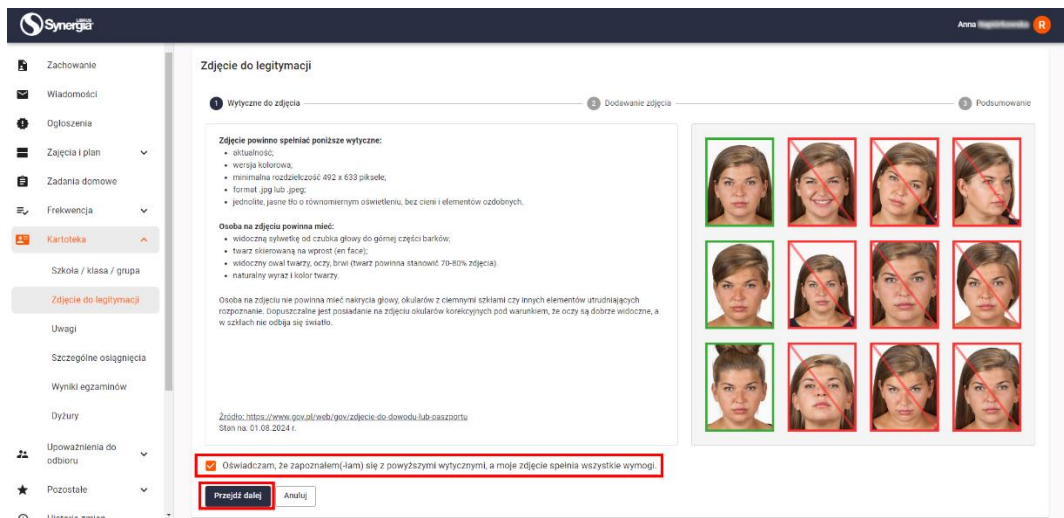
Synergia

Anna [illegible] R

Zachowanie
Wiadomości
Ogłoszenia
Zajęcia i plan
Zadania domowe
Frekwencja
Kartoteka
Szkoła / klasa / grupa
Zdjęcie do legitymacji
Uwagi
Szczególne osiągnięcia
Wyniki egzaminów
Dyżury
Upoważnienia do odbioru
Pozostałe
Historia zmian

Zdjęcie do legitymacji

1 Wytyczne do zdjęcia
2 Dodawanie zdjęcia
3 Podsumowanie

Zdjęcie powinno spełniać poniższe wytyczne:
• aktualność;
• wersja kolorowa;
• minimalna rozdzielczość 492 x 633 pikseli;
• format .jpg lub .jpeg;
• jednolite, jasne tło o równomiernym oświetleniu, bez cieni i elementów ozdobnych.

Osoba na zdjęciu powinna mieć:
• widoczną sylwetkę od czubka głowy do górnej części barków;
• twarz skierowaną na wprost (en face);
• widoczny owal twarzy, oczy, brwi (twarz powinna stanowić 70-80% zdjęcia).
• naturalny wyraz i kolor twarzy.

Osoba na zdjęciu nie powinna mieć nakrycia głowy, okularów z ciemnymi szkłami czy innych elementów utrudniających rozpoznanie. Dopuszczalne jest posiadanie na zdjęciu okularów korekcyjnych pod warunkiem, że oczy są dobrze widoczne, a w szkłach nie odbija się światło.

Źródło: https://www.gov.pl/web/gov/zdjecie-do-dowodu-lub-paszportu
Stan na: 01.08.2024 r.

Oświadczam, że zapoznałem(-łam) się z powyższymi wytycznymi, a moje zdjęcie spełnia wszystkie wymogi.

Przejdź dalej
Anuluj